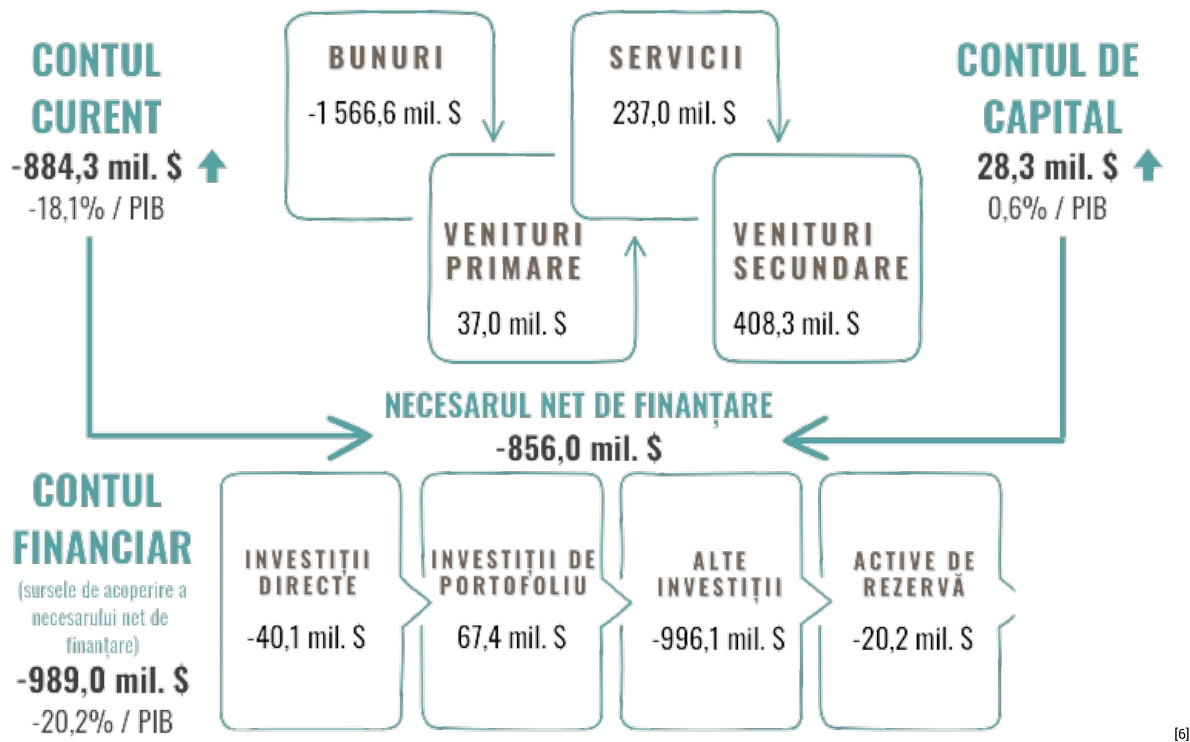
CONTUL CURENT
-884,3 mil. $
-18,1% / PIB

BUNURI
-1 566,6 mil. $

SERVICII
237,0 mil. $

CONTUL DE CAPITAL
28,3 mil. $
0,6% / PIB

VENITURI PRIMARE
37,0 mil. $

VENITURI SECUNDARE
408,3 mil. $

NECESARUL NET DE FINANȚARE
-856,0 mil. $

CONTUL FINANCIAR
(sursele de acoperire a necesarului net de finanțare)
-989,0 mil. $
-20,2% / PIB

INVESTIȚII DIRECTE
-40,1 mil. $

INVESTIȚII DE PORTOFOLIU
67,4 mil. $

ALTE INVESTIȚII
-996,1 mil. $

ACTIVE DE REZERVĂ
-20,2 mil. $

[6]